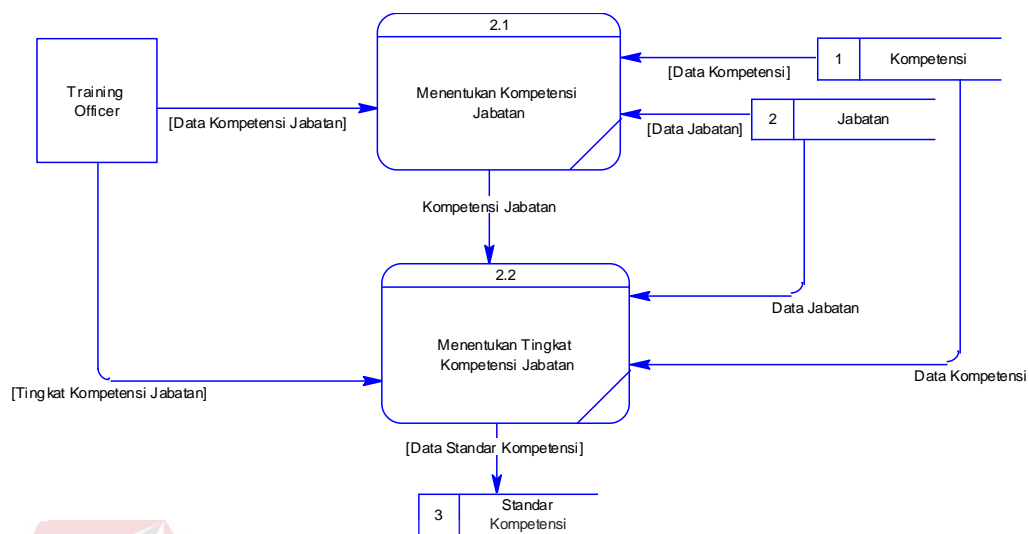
Training Officer

[Data Kompetensi Jabatan]

2.1

Menentukan Kompetensi Jabatan

[Data Kompetensi]

1 Kompetensi

[Data Jabatan]

2 Jabatan

Kompetensi Jabatan

2.2

Menentukan Tingkat Kompetensi Jabatan

Data Jabatan

Data Kompetensi

[Tingkat Kompetensi Jabatan]

[Data Standar Kompetensi]

3 Standar Kompetensi